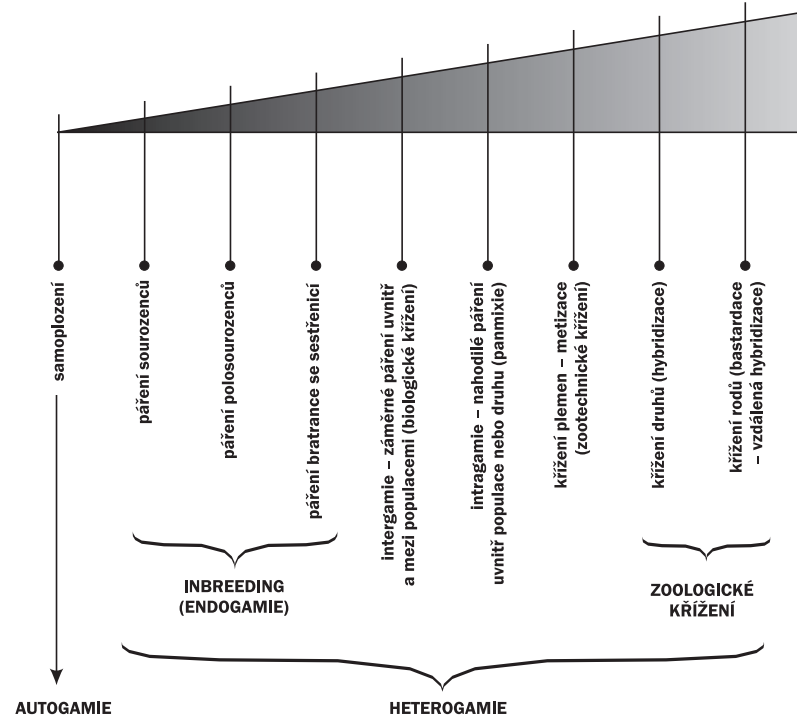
samoplození

páření sourozenců

páření polosourozenců

páření bratrance se sestřenicí

intergamie – záměrné páření uvnitř a mezi populacemi (biologické křížení)

intragamie – nahodilé páření uvnitř populace nebo druhu (panmixie)

křížení plemen – metizace (zootechnické křížení)

křížení druhů (hybridizace)

křížení rodů (bastardace – vzdálená hybridizace)

INBREEDING (ENDOGAMIE)

ZOOLOGICKÉ KŘÍŽENÍ

AUTOGAMIE

HETEROGAMIE